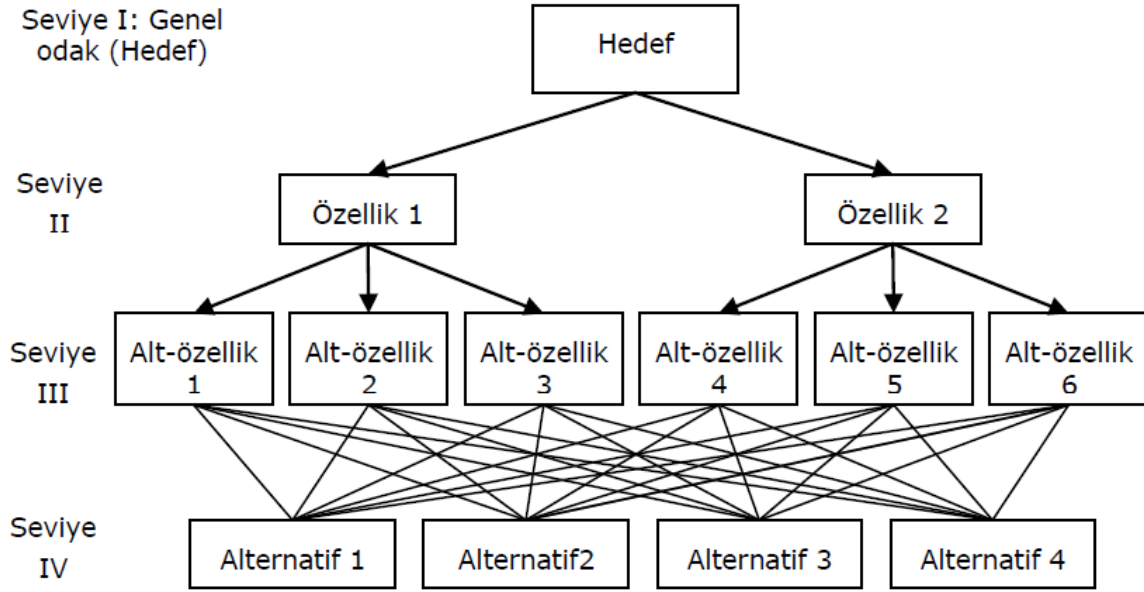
Seviye I: Genel odak (Hedef)

Hedef

Seviye II

Özellik 1

Özellik 2

Seviye III

Alt-özellik 1

Alt-özellik 2

Alt-özellik 3

Alt-özellik 4

Alt-özellik 5

Alt-özellik 6

Seviye IV

Alternatif 1

Alternatif2

Alternatif 3

Alternatif 4